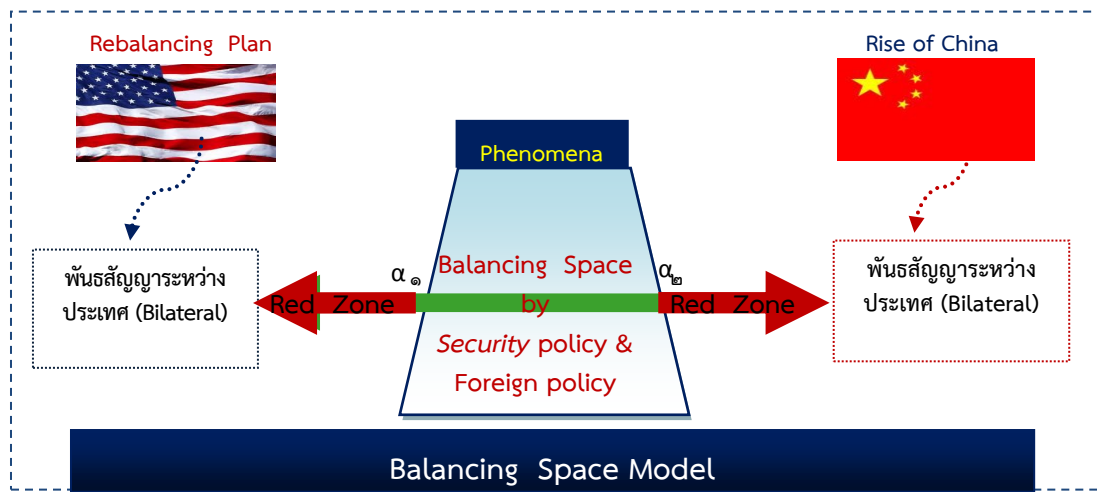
Rebalancing Plan

Rise of China

Phenomena

พันธสัญญาระหว่างประเทศ (Bilateral)

$\alpha_๑$

Balancing Space by *Security* policy & Foreign policy

$\alpha_๒$

พันธสัญญาระหว่างประเทศ (Bilateral)

Red Zone

Red Zone

Balancing Space Model